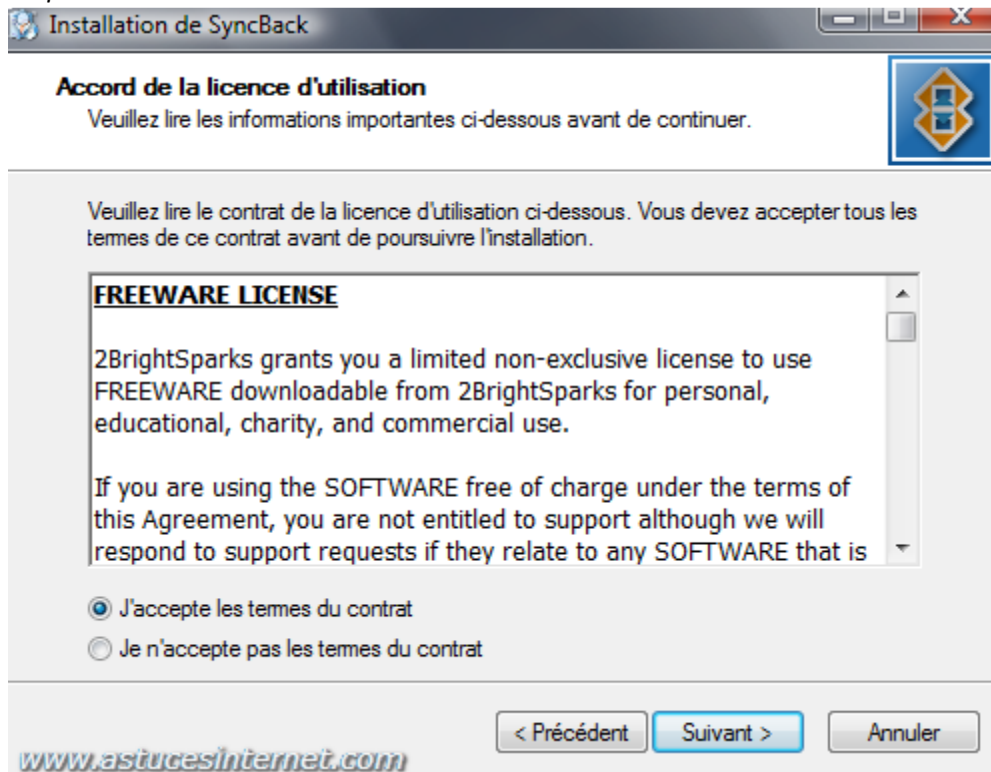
Installation de SyncBack

Accord de la licence d'utilisation
Veuillez lire les informations importantes ci-dessous avant de continuer.

Veuillez lire le contrat de la licence d'utilisation ci-dessous. Vous devez accepter tous les termes de ce contrat avant de poursuivre l'installation.

FREEWARE LICENSE

2BrightSparks grants you a limited non-exclusive license to use FREEWARE downloadable from 2BrightSparks for personal, educational, charity, and commercial use.

If you are using the SOFTWARE free of charge under the terms of this Agreement, you are not entitled to support although we will respond to support requests if they relate to any SOFTWARE that is

J'accepte les termes du contrat
Je n'accepte pas les termes du contrat

< Précédent
Suivant >
Annuler

www.astucesinternet.com